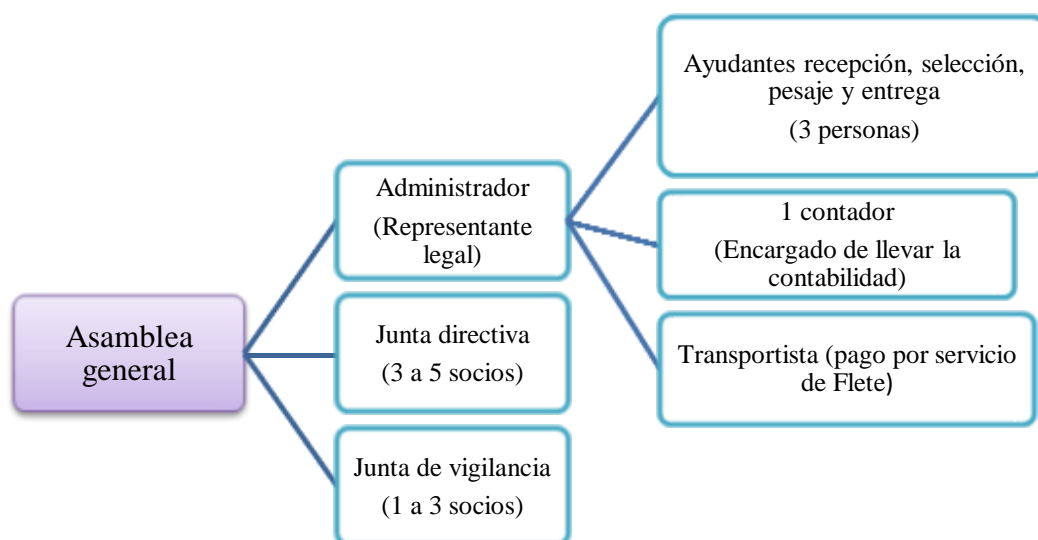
Asamblea general

Administrador
(Representante legal)

Junta directiva
(3 a 5 socios)

Junta de vigilancia
(1 a 3 socios)

Ayudantes recepción, selección, pesaje y entrega
(3 personas)

1 contador
(Encargado de llevar la contabilidad)

Transportista (pago por servicio de Flete)